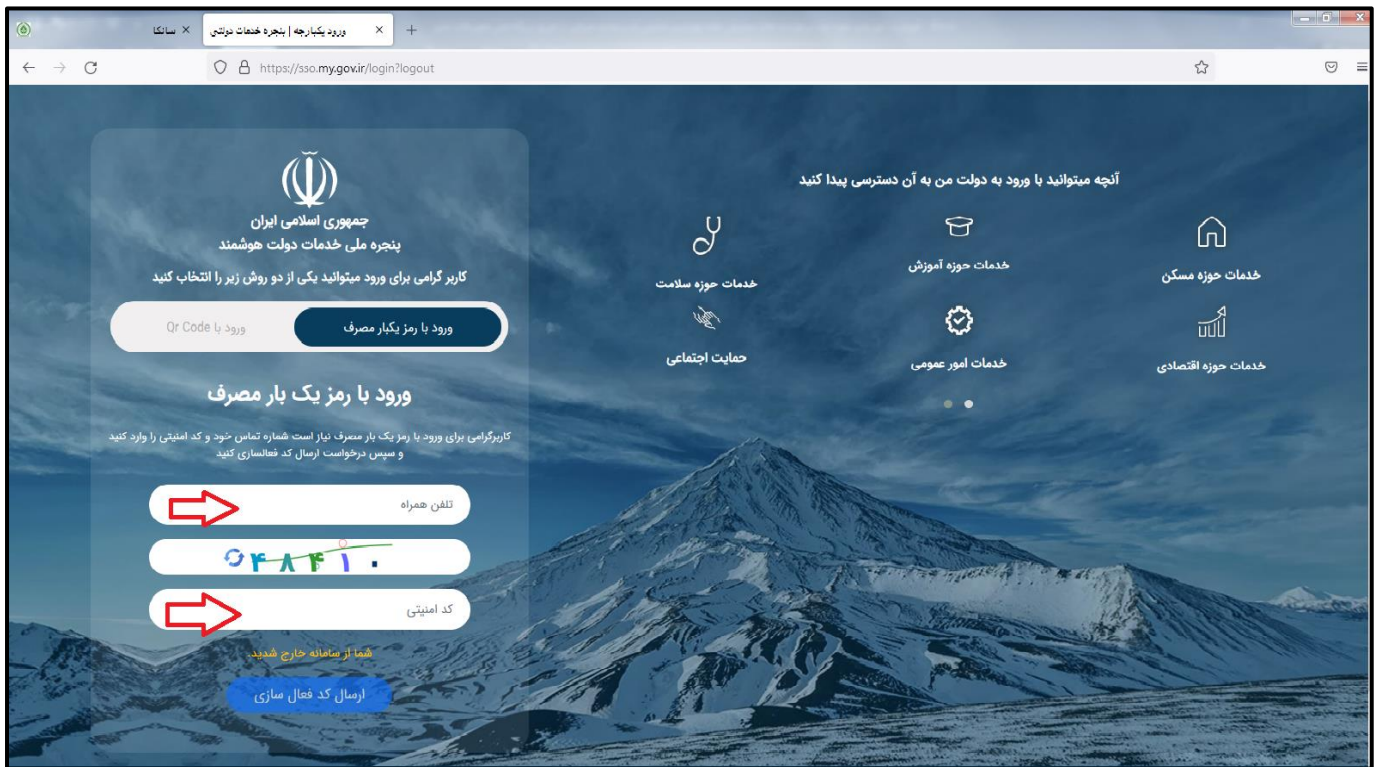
سانکا ×
ورود یکپارچه | پنجره خدمات دولتی ×
+
https://sso.my.gov.ir/login?logout

جمهوری اسلامی ایران
پنجره ملی خدمات دولت هوشمند
کاربر گرامی برای ورود میتوانید یکی از دو روش زیر را انتخاب کنید
ورود با رمز یکبار مصرف
ورود با Qr Code
ورود با رمز یک بار مصرف
کاربرگرامی برای ورود با رمز یک بار مصرف نیاز است شماره تماس خود و کد امنیتی را وارد کنید و سپس درخواست ارسال کد فعالسازی کنید
تلفن همراه
۰۴۸۴۱۰
کد امنیتی
شما از سامانه خارج شدید.
ارسال کد فعال سازی

آنچه میتوانید با ورود به دولت من به آن دسترسی پیدا کنید
خدمات حوزه سلامت
خدمات حوزه آموزش
خدمات حوزه مسکن
حمایت اجتماعی
خدمات امور عمومی
خدمات حوزه اقتصادی